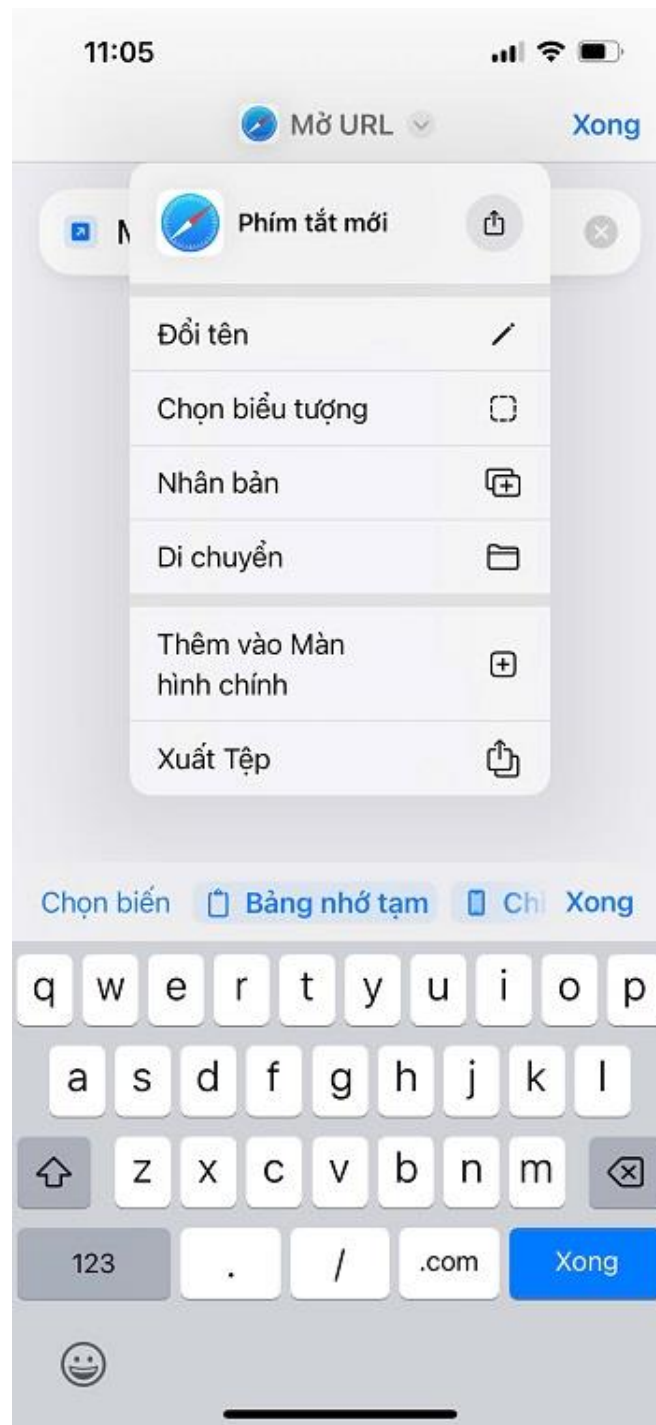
11:05

Mở URL

Xong

M

Phím tắt mới

Đổi tên

Chọn biểu tượng

Nhân bản

Di chuyển

Thêm vào Màn hình chính

Xuất Tệp

Chọn biến

Bảng nhớ tạm

Ch

Xong

q w e r t y u i o p

a s d f g h j k l

z x c v b n m

123

.

/

.com

Xong